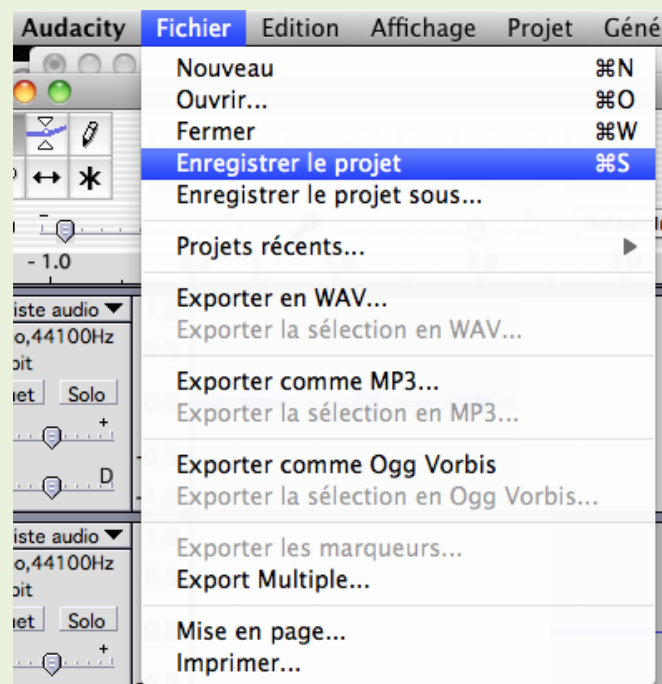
Audacity Fichier Edition Affichage Projet Géné

Nouveau ⌘N
Ouvrir... ⌘O
Fermer ⌘W
Enregistrer le projet ⌘S
Enregistrer le projet sous...

Projets récents...

Exporter en WAV...
Exporter la sélection en WAV...

Exporter comme MP3...
Exporter la sélection en MP3...

Exporter comme Ogg Vorbis
Exporter la sélection en Ogg Vorbis...

Exporter les marqueurs...
Export Multiple...

Mise en page...
Imprimer...

- 1.0
iste audio
o,44100Hz
oit
uet Solo
D
iste audio
o,44100Hz
oit
uet Solo